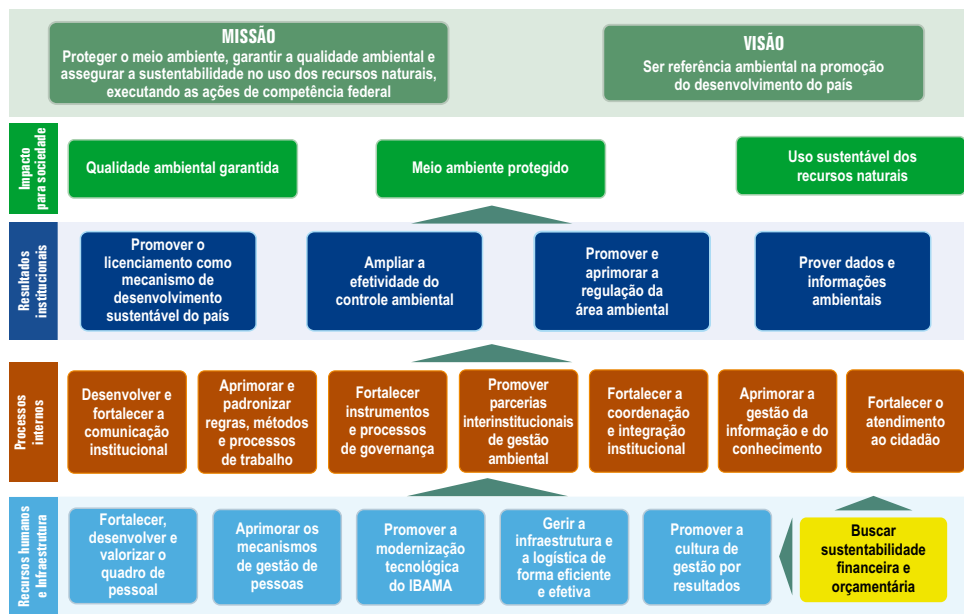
MISSÃO
Proteger o meio ambiente, garantir a qualidade ambiental e assegurar a sustentabilidade no uso dos recursos naturais, executando as ações de competência federal

VISÃO
Ser referência ambiental na promoção do desenvolvimento do país

Impacto para sociedade

Qualidade ambiental garantida

Meio ambiente protegido

Uso sustentável dos recursos naturais

Resultados institucionais

Promover o licenciamento como mecanismo de desenvolvimento sustentável do país

Ampliar a efetividade do controle ambiental

Promover e aprimorar a regulação da área ambiental

Prover dados e informações ambientais

Processos internos

Desenvolver e fortalecer a comunicação institucional

Aprimorar e padronizar regras, métodos e processos de trabalho

Fortalecer instrumentos e processos de governança

Promover parcerias interinstitucionais de gestão ambiental

Fortalecer a coordenação e integração institucional

Aprimorar a gestão da informação e do conhecimento

Fortalecer o atendimento ao cidadão

Recursos humanos e Infraestrutura

Fortalecer, desenvolver e valorizar o quadro de pessoal

Aprimorar os mecanismos de gestão de pessoas

Promover a modernização tecnológica do IBAMA

Gerir a infraestrutura e a logística de forma eficiente e efetiva

Promover a cultura de gestão por resultados

Buscar sustentabilidade financeira e orçamentária